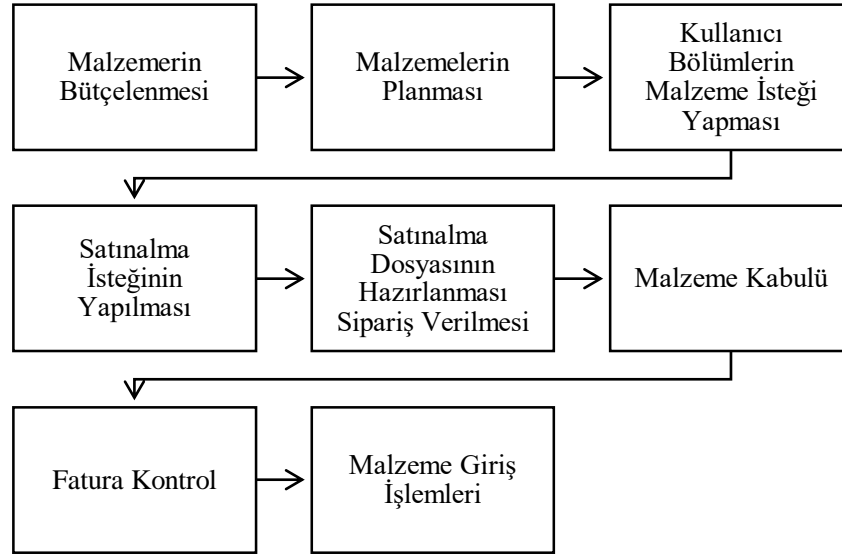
Malzemerin Bütçelenmesi

Malzemelerin Planması

Kullanıcı Bölümlerin Malzeme İsteği Yapması

Satınalma İsteğinin Yapılması

Satınalma Dosyasının Hazırlanması Sipariş Verilmesi

Malzeme Kabulü

Fatura Kontrol

Malzeme Giriş İşlemleri